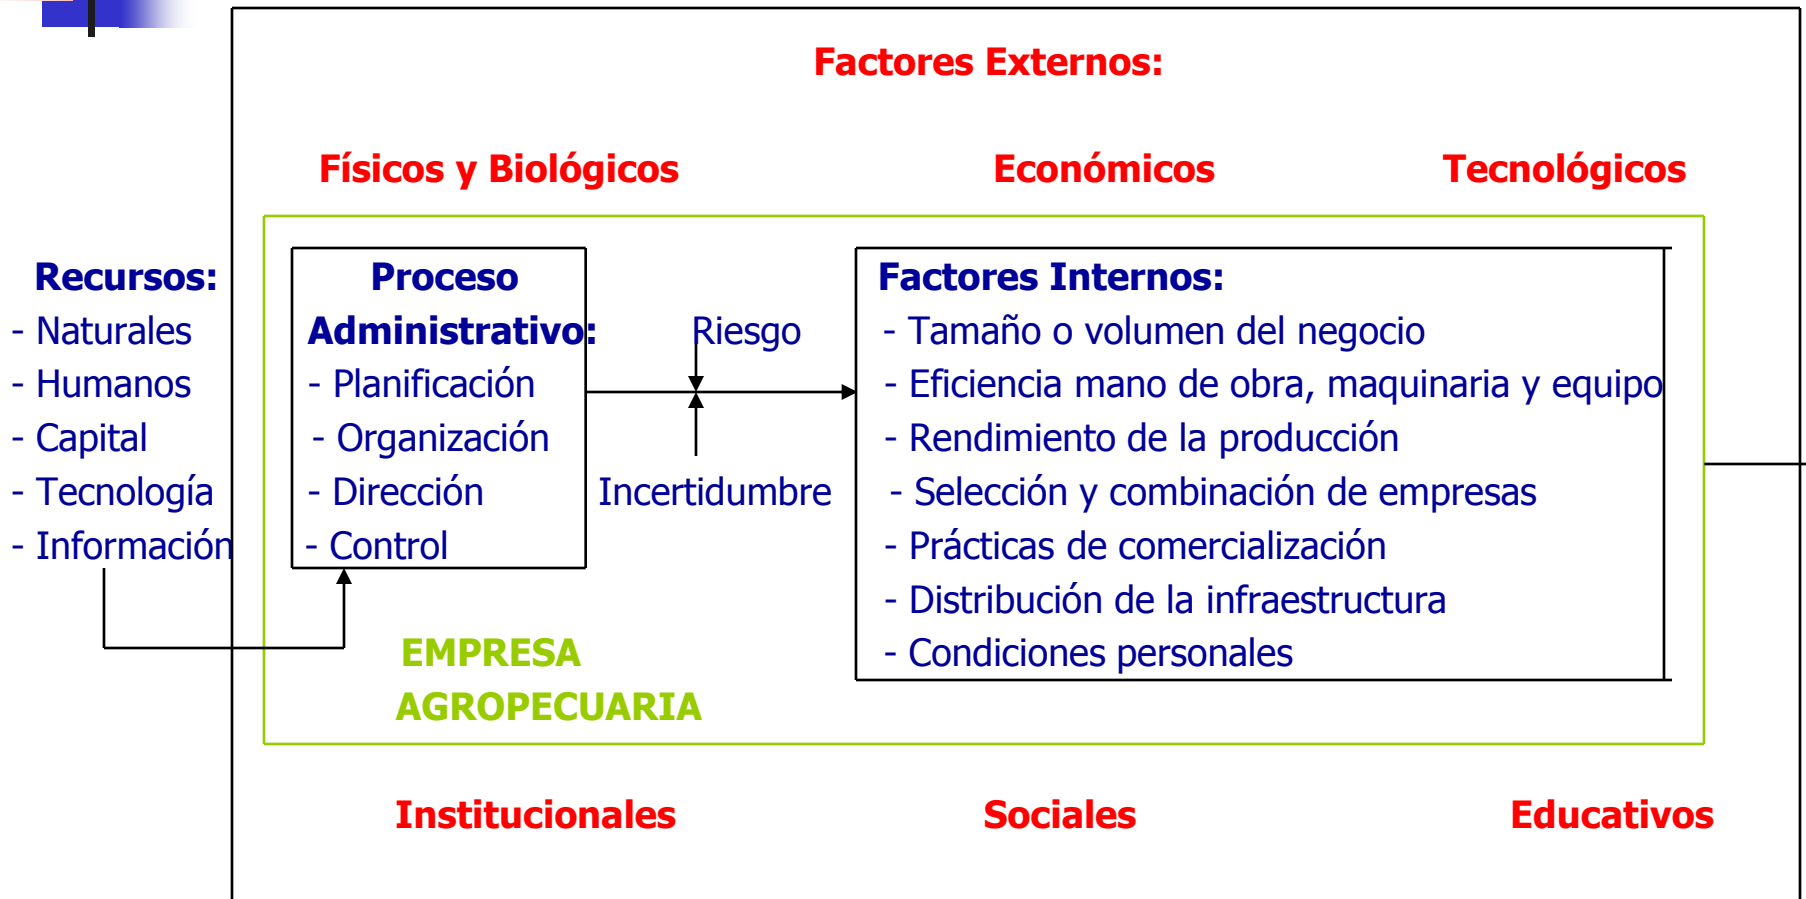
Factores Externos:

Físicos y Biológicos

Económicos

Tecnológicos

Recursos:
- Naturales
- Humanos
- Capital
- Tecnología
- Información

Proceso Administrativo:
- Planificación
- Organización
- Dirección
- Control

Riesgo

Incertidumbre

Factores Internos:
- Tamaño o volumen del negocio
- Eficiencia mano de obra, maquinaria y equipo
- Rendimiento de la producción
- Selección y combinación de empresas
- Prácticas de comercialización
- Distribución de la infraestructura
- Condiciones personales

EMPRESA AGROPECUARIA

Institucionales

Sociales

Educativos